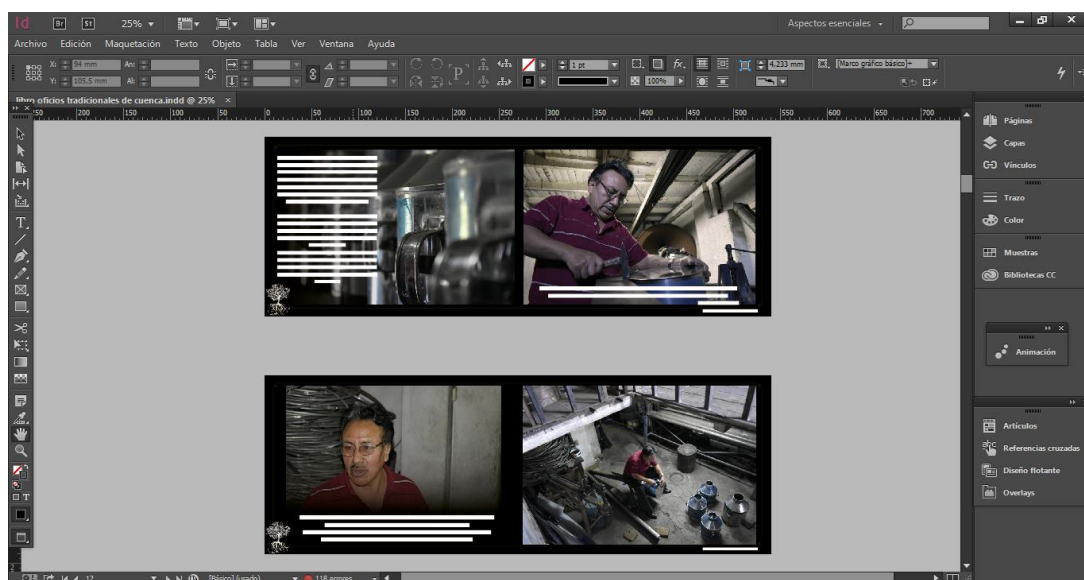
Id Br St 25%

Aspectos esenciales

Archivo Edición Maquetación Texto Objeto Tabla Ver Ventana Ayuda

X: 94 mm
Y: 105,5 mm
An:
Al:

1 pt
100%
4,233 mm
[Marco gráfico básico]

libro oficios tradicionales de cuenca.indd @ 25%

250 200 150 100 50 0 50 100 150 200 250 300 350 400 450 500 550 600 650 700

Páginas
Capas
Vínculos
Trazo
Color
Muestras
Bibliotecas CC

Animación

Artículos
Referencias cruzadas
Diseño flotante
Overlays

12
[Básico] (usado)
118 errores